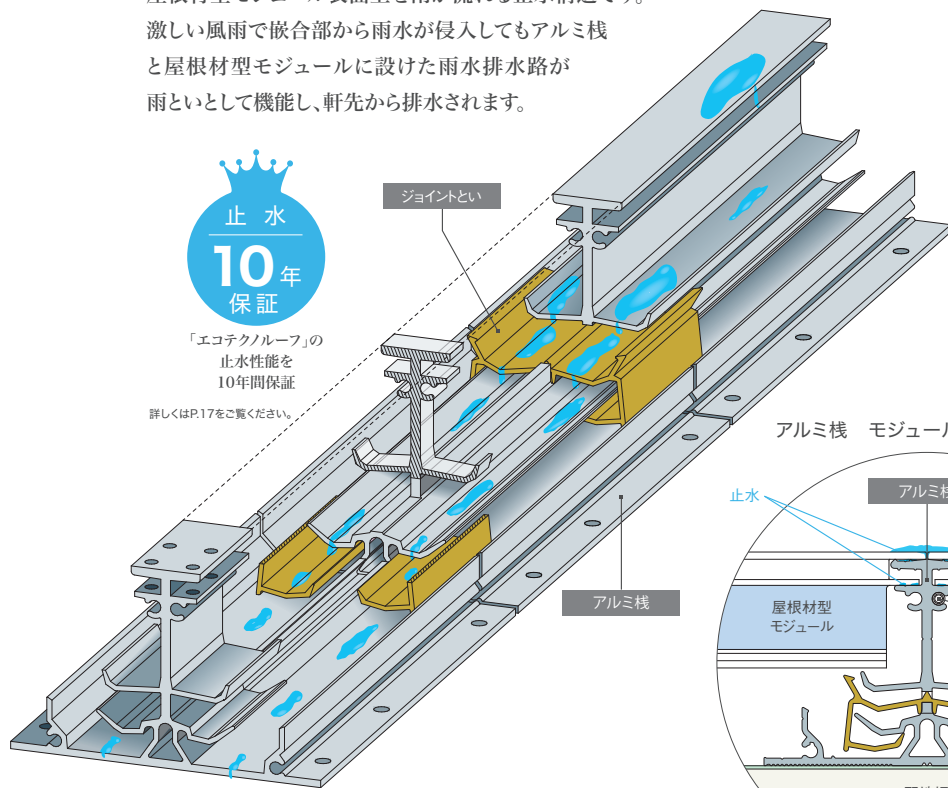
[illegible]
激しい風雨で嵌合部から雨水が侵入してもアルミ桟と屋根材型モジュールに設けた雨水排水路が雨といとして機能し、軒先から排水されます。

止水
10年
保証

「エコテクノルーフ」の止水性能を10年間保証

詳しくはP.17をご覧ください。

ジョイントとい

アルミ桟

アルミ桟　モジュール

止水

アルミ桟

屋根材型モジュール